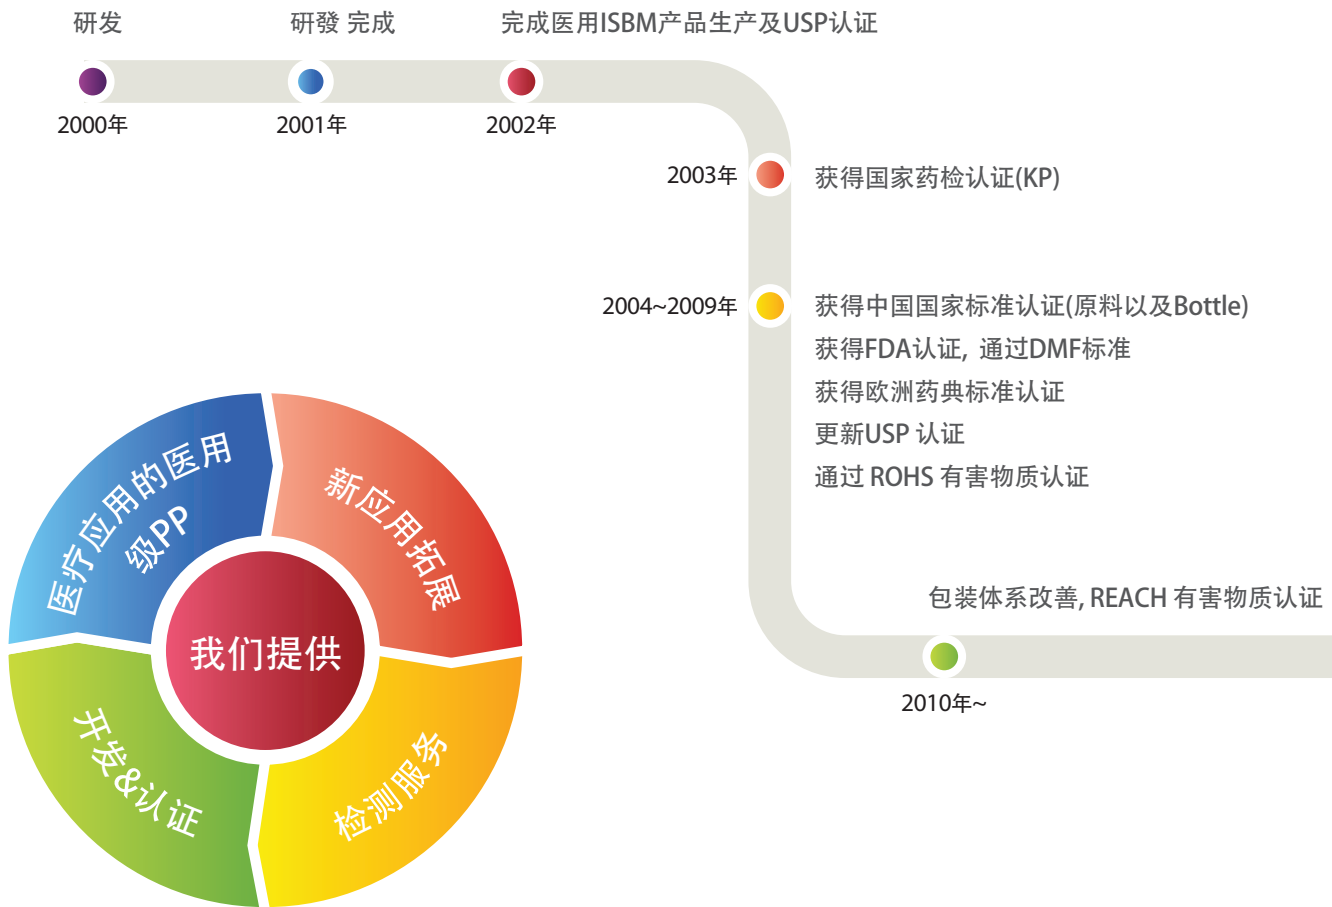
研发

2000年

研發 完成

2001年

完成医用ISBM产品生产及USP认证

2002年

2003年

获得国家药检认证(KP)

2004~2009年

获得中国国家标准认证(原料以及Bottle)
获得FDA认证, 通过DMF标准
获得欧洲药典标准认证
更新USP 认证
通过 ROHS 有害物质认证

包装体系改善, REACH 有害物质认证

2010年~

医疗应用的医用级PP

新应用拓展

我们提供

开发&认证

检测服务